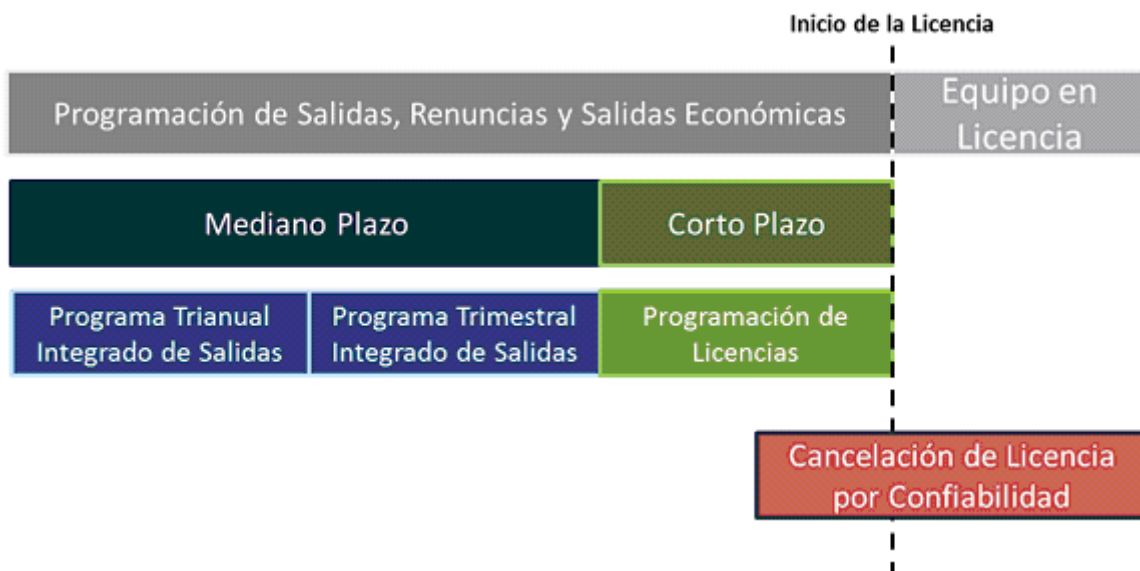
Inicio de la Licencia

Programación de Salidas, Renuncias y Salidas Económicas

Equipo en Licencia

Mediano Plazo

Corto Plazo

Programa Trianual Integrado de Salidas

Programa Trimestral Integrado de Salidas

Programación de Licencias

Cancelación de Licencia por Confiabilidad